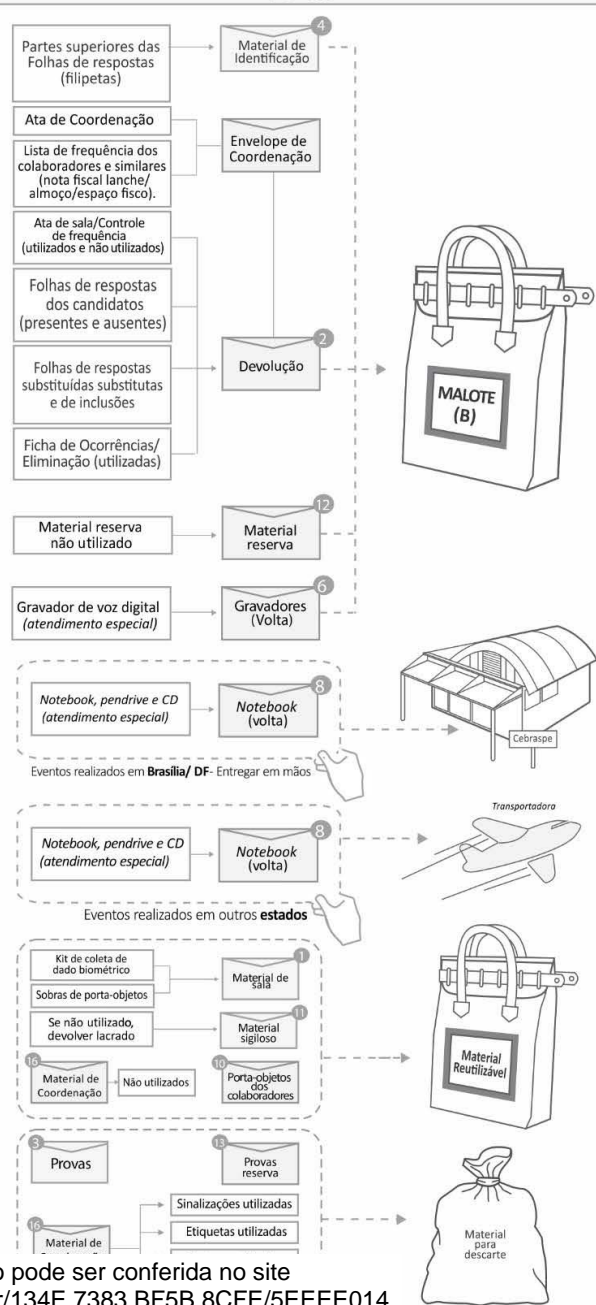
Partes superiores das Folhas de respostas (filipetas)

4
Material de Identificação

Ata de Coordenação

Lista de frequência dos colaboradores e similares (nota fiscal lanche/ almoço/espaço fisco).

Envelope de Coordenação

Ata de sala/Controle de frequência (utilizados e não utilizados)

Folhas de respostas dos candidatos (presentes e ausentes)

Folhas de respostas substituídas substitutas e de inclusões

Ficha de Ocorrências/ Eliminação (utilizadas)

2
Devolução

MALOTE (B)

Material reserva não utilizado

12
Material reserva

Gravador de voz digital (atendimento especial)

6
Gravadores (Volta)

Notebook, pendrive e CD (atendimento especial)

8
Notebook (volta)

Cebraspe

Eventos realizados em Brasília/ DF- Entregar em mãos

Transportadora

Notebook, pendrive e CD (atendimento especial)

8
Notebook (volta)

Eventos realizados em outros estados

Kit de coleta de dado biométrico

Sobras de porta-objetos

1
Material de sala

Se não utilizado, devolver lacrado

11
Material sigiloso

16
Material de Coordenação

Não utilizados

10
Porta-objetos dos colaboradores

Material Reutilizável

3
Provas

13
Provas reserva

16
Material de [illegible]

Sinalizações utilizadas

Etiquetas utilizadas

Material para descarte

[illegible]o pode ser conferida no site
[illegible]/134F 7383 BF5B 8CFF/5FFFF014